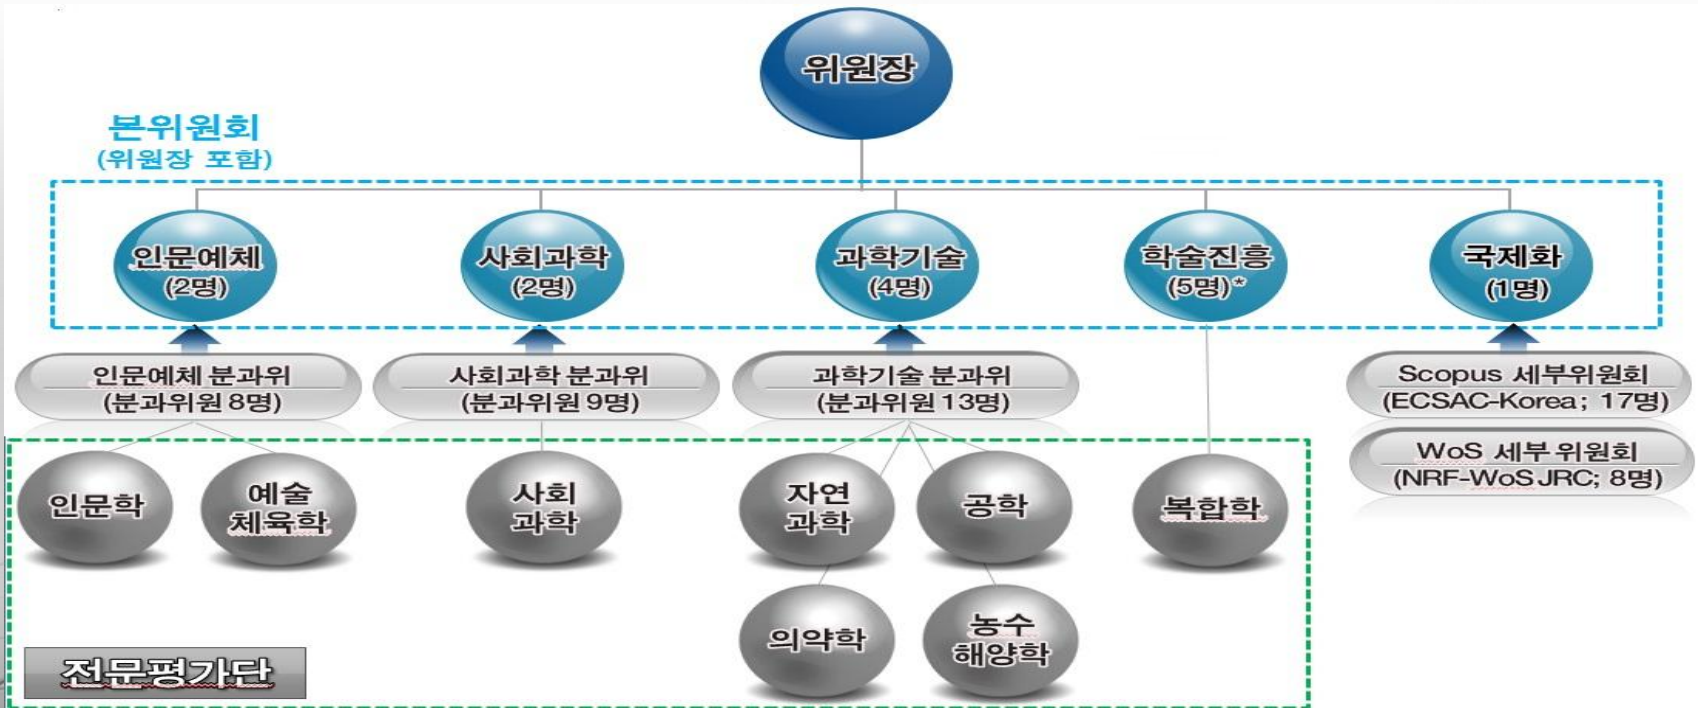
위원장

본위원회
(위원장 포함)

인문예체
(2명)

사회과학
(2명)

과학기술
(4명)

학술진흥
(5명)*

국제화
(1명)

인문예체 분과위
(분과위원 8명)

사회과학 분과위
(분과위원 9명)

과학기술 분과위
(분과위원 13명)

Scopus 세부위원회
(ECSAC-Korea; 17명)

WoS 세부 위원회
(NRF-WoS JRC; 8명)

인문학

예술
체육학

사회
과학

자연
과학

공학

복합학

의약학

농수
해양학

전문평가단